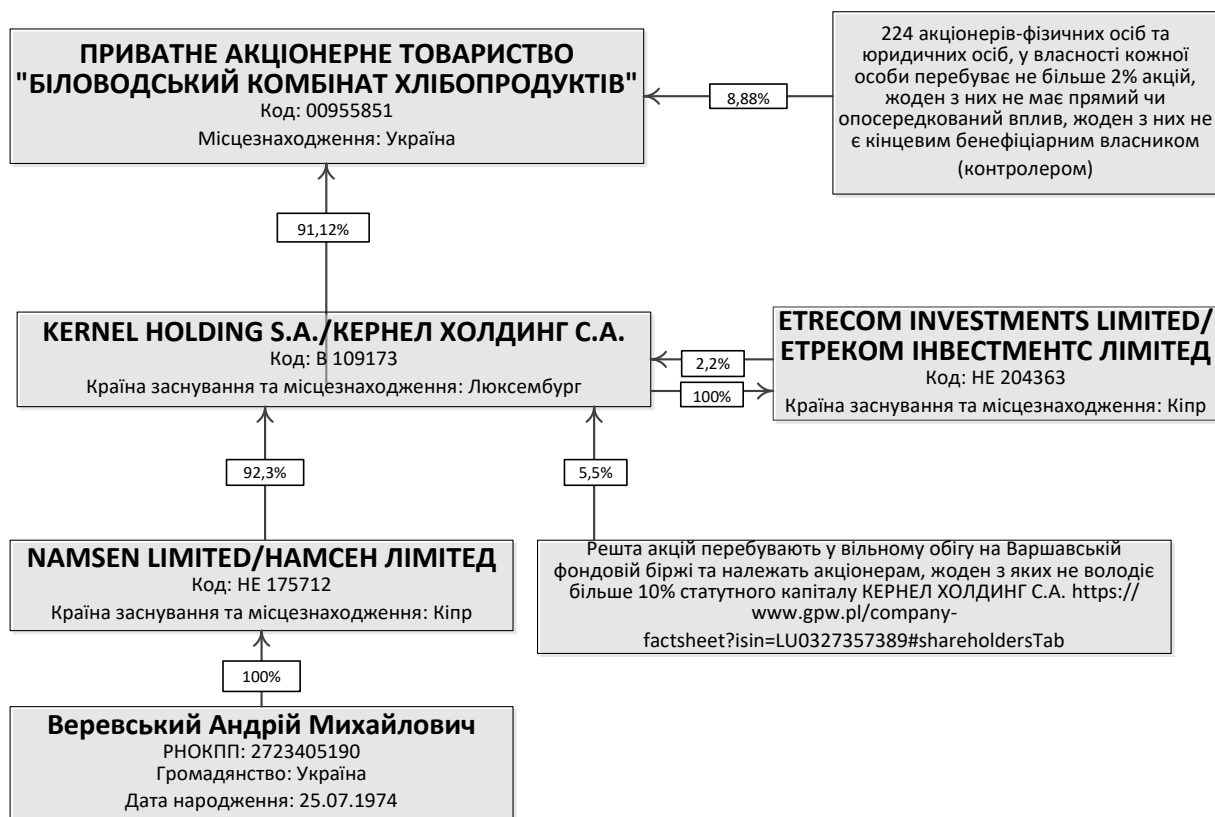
ПРИВАТНЕ АКЦІОНЕРНЕ ТОВАРИСТВО "БІЛОВОДСЬКИЙ КОМБІНАТ ХЛІБОПРОДУКТІВ"
Код: 00955851
Місцезнаходження: Україна

8,88%

224 акціонерів-фізичних осіб та юридичних осіб, у власності кожної особи перебуває не більше 2% акцій, жоден з них не має прямий чи опосередкований вплив, жоден з них не є кінцевим бенефіціарним власником (контролером)

91,12%

KERNEL HOLDING S.A./КЕРНЕЛ ХОЛДИНГ С.А.
Код: B 109173
Країна заснування та місцезнаходження: Люксембург

2,2%

100%

ETRECOM INVESTMENTS LIMITED/ ЕТРЕКОМ ІНВЕСТМЕНТС ЛІМІТЕД
Код: НЕ 204363
Країна заснування та місцезнаходження: Кіпр

92,3%

5,5%

NAMSEN LIMITED/НАМСЕН ЛІМІТЕД
Код: НЕ 175712
Країна заснування та місцезнаходження: Кіпр

Решта акцій перебувають у вільному обігу на Варшавській фондовій біржі та належать акціонерам, жоден з яких не володіє більше 10% статутного капіталу КЕРНЕЛ ХОЛДИНГ С.А. https://www.gpw.pl/company-factsheet?isin=LU0327357389#shareholdersTab

100%

Веревський Андрій Михайлович
РНОКПП: 2723405190
Громадянство: Україна
Дата народження: 25.07.1974